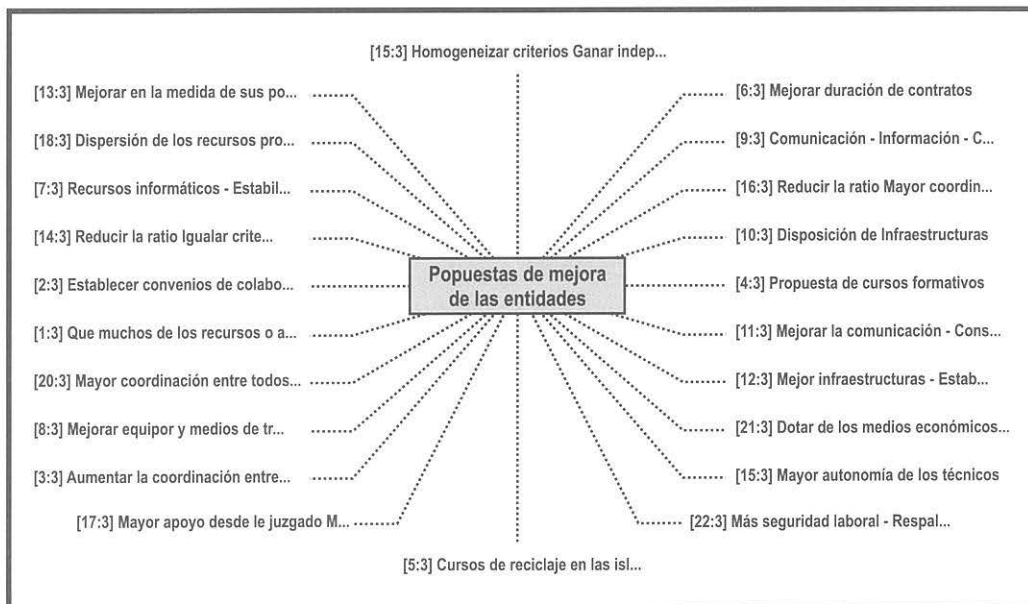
[15:3] Homogeneizar criterios Ganar indep...

[13:3] Mejorar en la medida de sus po...

[18:3] Dispersión de los recursos pro...

[7:3] Recursos informáticos - Estabil...

[14:3] Reducir la ratio Igualar crite...

[2:3] Establecer convenios de colabo...

[1:3] Que muchos de los recursos o a...

[20:3] Mayor coordinación entre todos...

[8:3] Mejorar equipor y medios de tr...

[3:3] Aumentar la coordinación entre...

[17:3] Mayor apoyo desde le juzgado M...

Popuestas de mejora de las entidades

[6:3] Mejorar duración de contratos

[9:3] Comunicación - Información - C...

[16:3] Reducir la ratio Mayor coordin...

[10:3] Disposición de Infraestructuras

[4:3] Propuesta de cursos formativos

[11:3] Mejorar la comunicación - Cons...

[12:3] Mejor infraestructuras - Estab...

[21:3] Dotar de los medios económicos...

[15:3] Mayor autonomía de los técnicos

[22:3] Más seguridad laboral - Respal...

[5:3] Cursos de reciclaje en las isl...